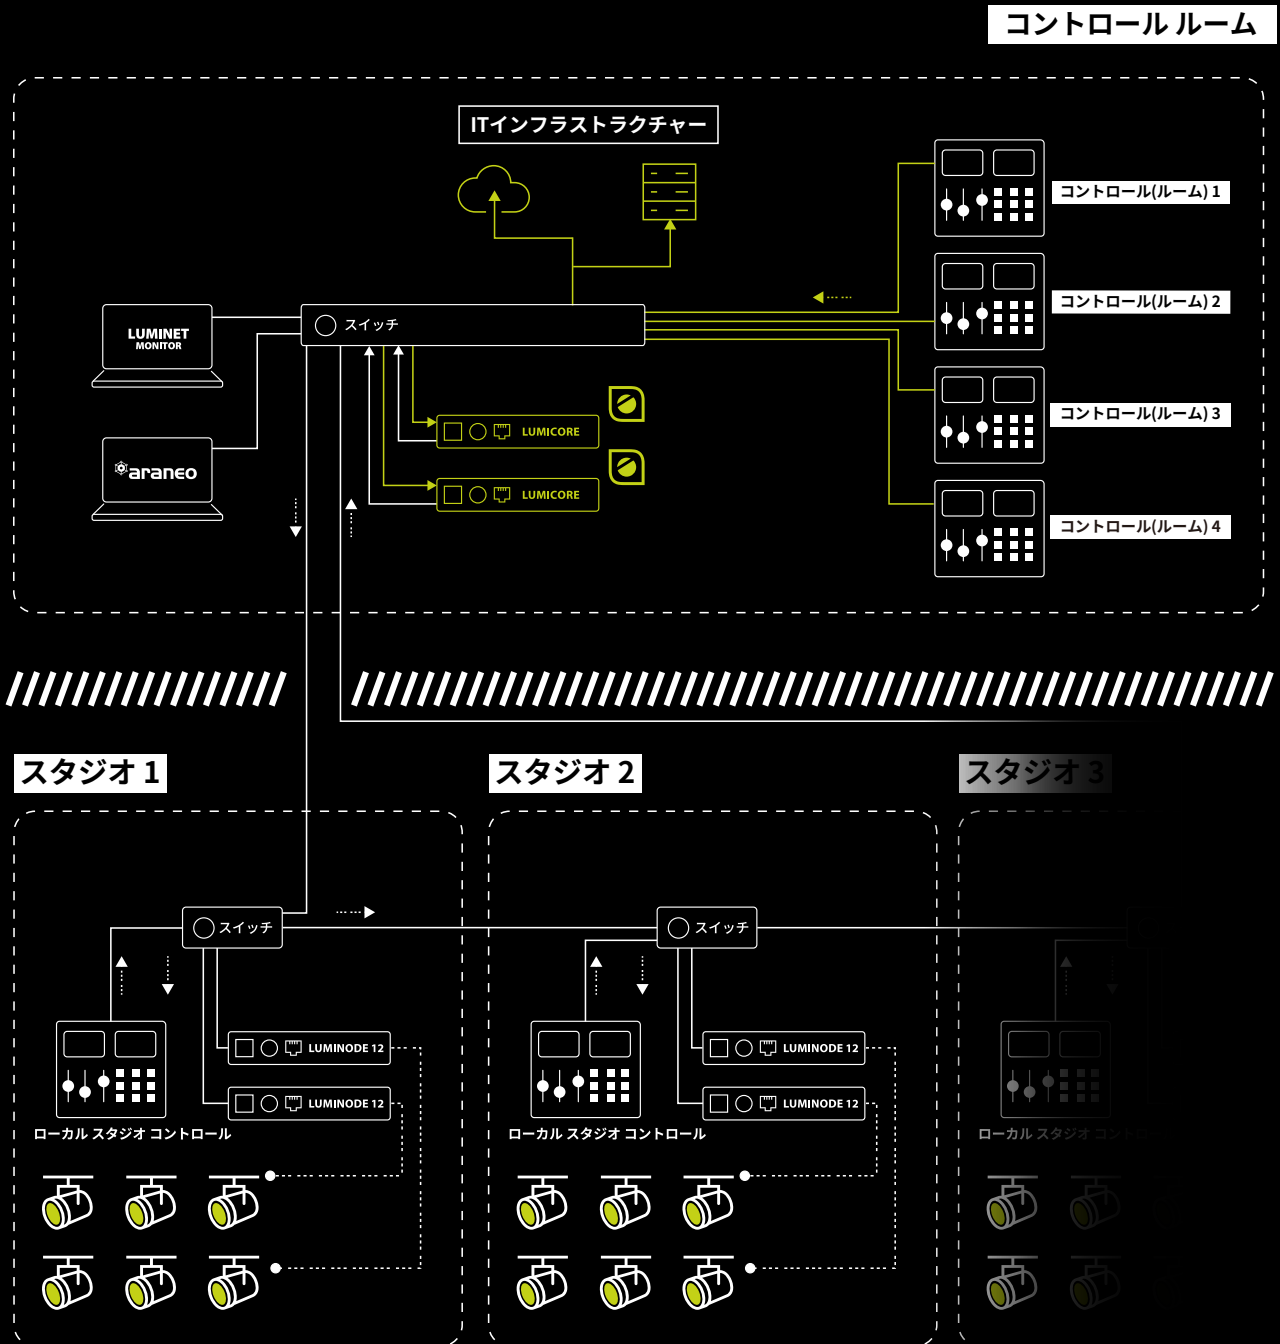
コントロール ルーム

ITインフラストラクチャー

コントロール(ルーム) 1

コントロール(ルーム) 2

コントロール(ルーム) 3

コントロール(ルーム) 4

LUMINET MONITOR

スイッチ

LUMICORE

LUMICORE

araneo

スタジオ 1

スタジオ 2

スタジオ 3

スイッチ

LUMINODE 12

LUMINODE 12

ローカル スタジオ コントロール

スイッチ

LUMINODE 12

LUMINODE 12

ローカル スタジオ コントロール

ローカル スタジオ コント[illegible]